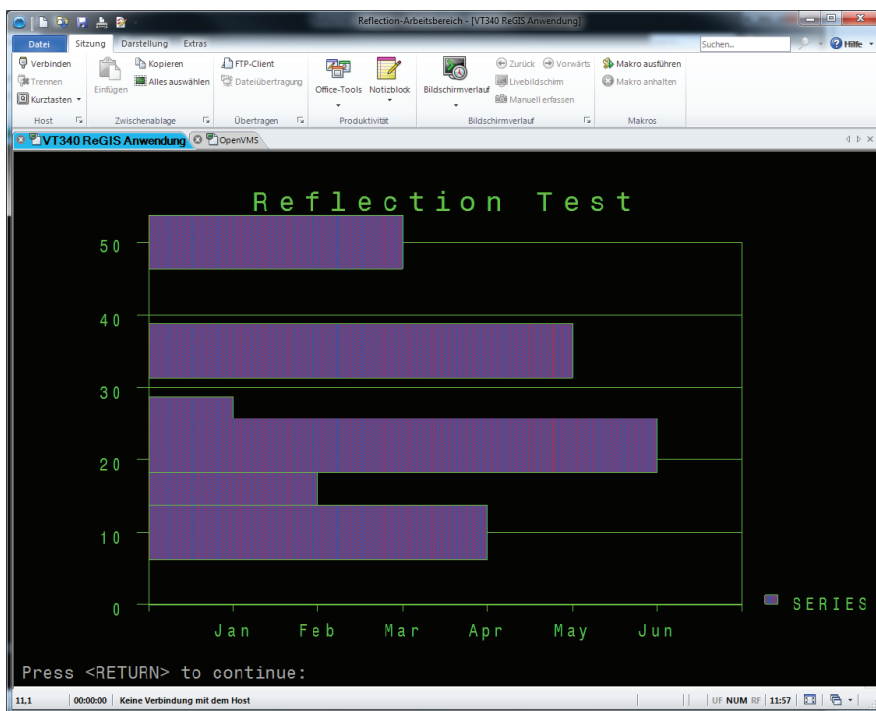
Reflection-Arbeitsbereich - [VT340 ReGIS Anwendung]

Datei Sitzung Darstellung Extras

Suchen... Hilfe

Verbinden
Trennen
Kurztasten
Host

Einfügen
Kopieren
Alles auswählen
Zwischenablage

FTP-Client
Dateiübertragung
Übertragen

Office-Tools Notizblock
Produktivität

Bildschirmverlauf
Zurück Vorwärts
Livebildschirm
Manuell erfassen
Bildschirmverlauf

Makro ausführen
Makro anhalten
Makros

VT340 ReGIS Anwendung OpenVMS

Reflection Test

50
40
30
20
10
0

Jan Feb Mar Apr May Jun

SERIES

Press <RETURN> to continue:

11,1 00:00:00 Keine Verbindung mit dem Host UF NUM RF 11:57